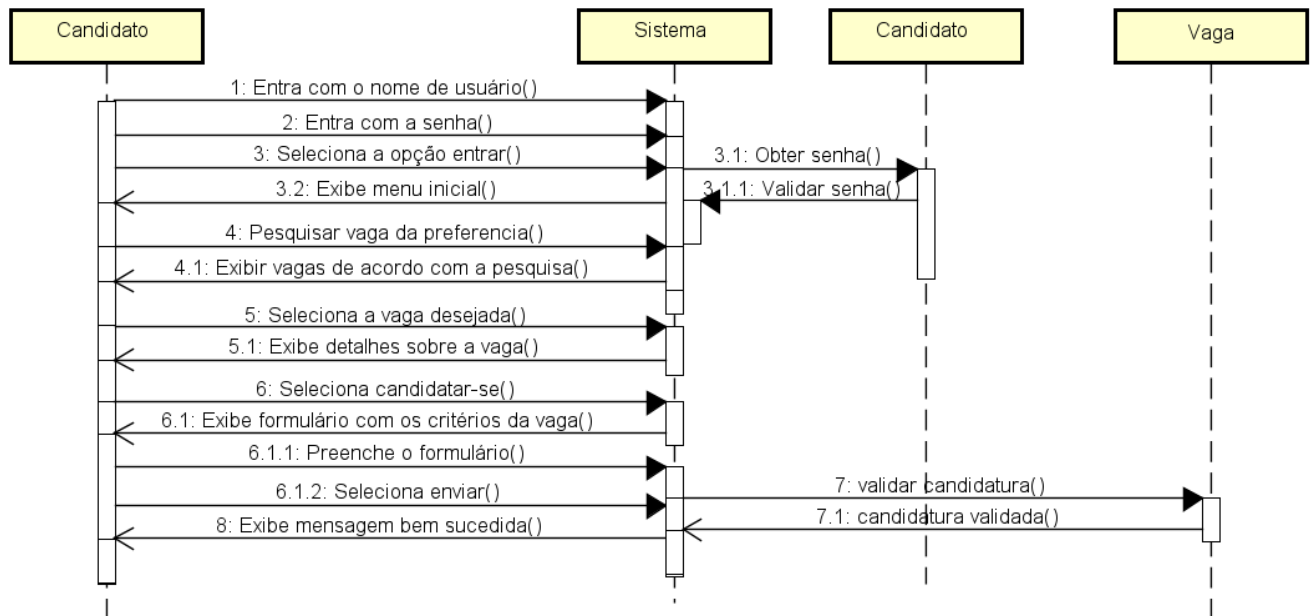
Candidato

Sistema

Candidato

Vaga

1: Entra com o nome de usuário()

2: Entra com a senha()

3: Seleciona a opção entrar()

3.1: Obter senha()

3.2: Exibe menu inicial()

3.1.1: Validar senha()

4: Pesquisar vaga da preferencia()

4.1: Exibir vagas de acordo com a pesquisa()

5: Seleciona a vaga desejada()

5.1: Exibe detalhes sobre a vaga()

6: Seleciona candidatar-se()

6.1: Exibe formulário com os critérios da vaga()

6.1.1: Preenche o formulário()

7: validar candidatura()

6.1.2: Seleciona enviar()

7.1: candidatura validada()

8: Exibe mensagem bem sucedida()